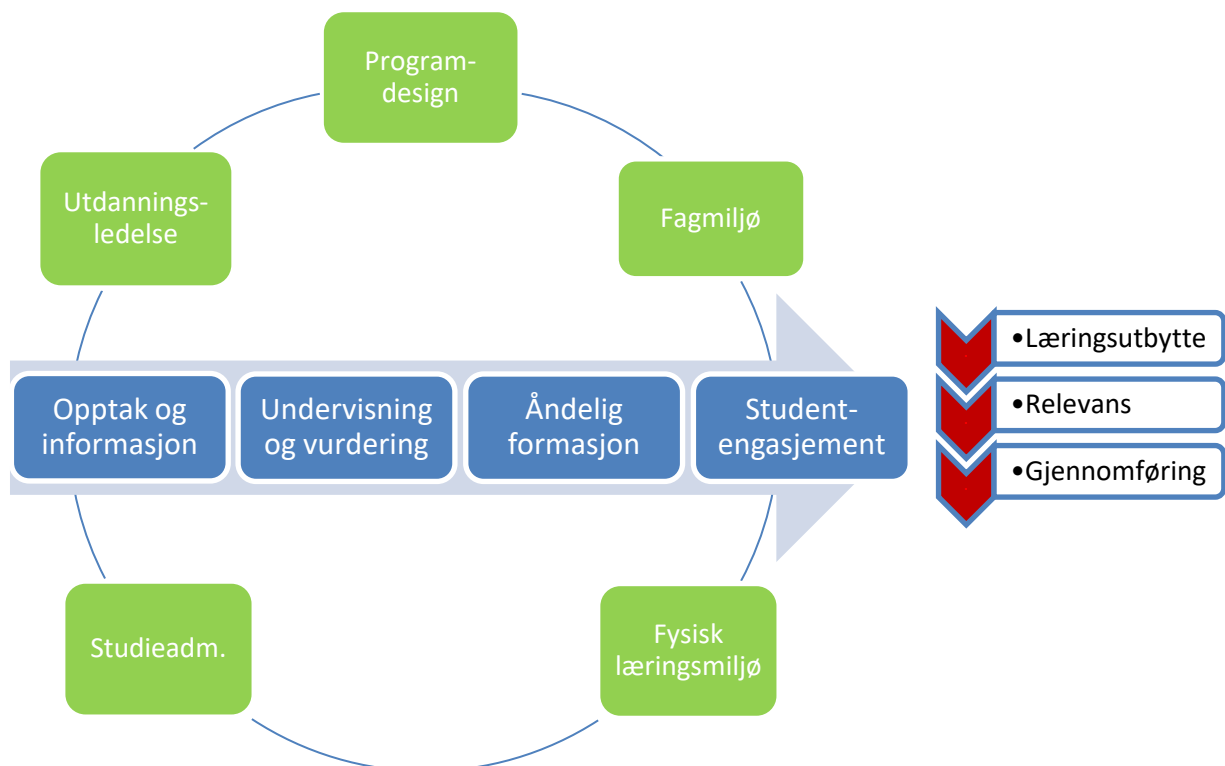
Program-design

Utdannings-ledelse

Fagmiljø

Opptak og informasjon

Undervisning og vurdering

Åndelig formasjon

Student-engasjement

•Læringsutbytte

•Relevans

•Gjennomføring

Studieadm.

Fysisk læringsmiljø